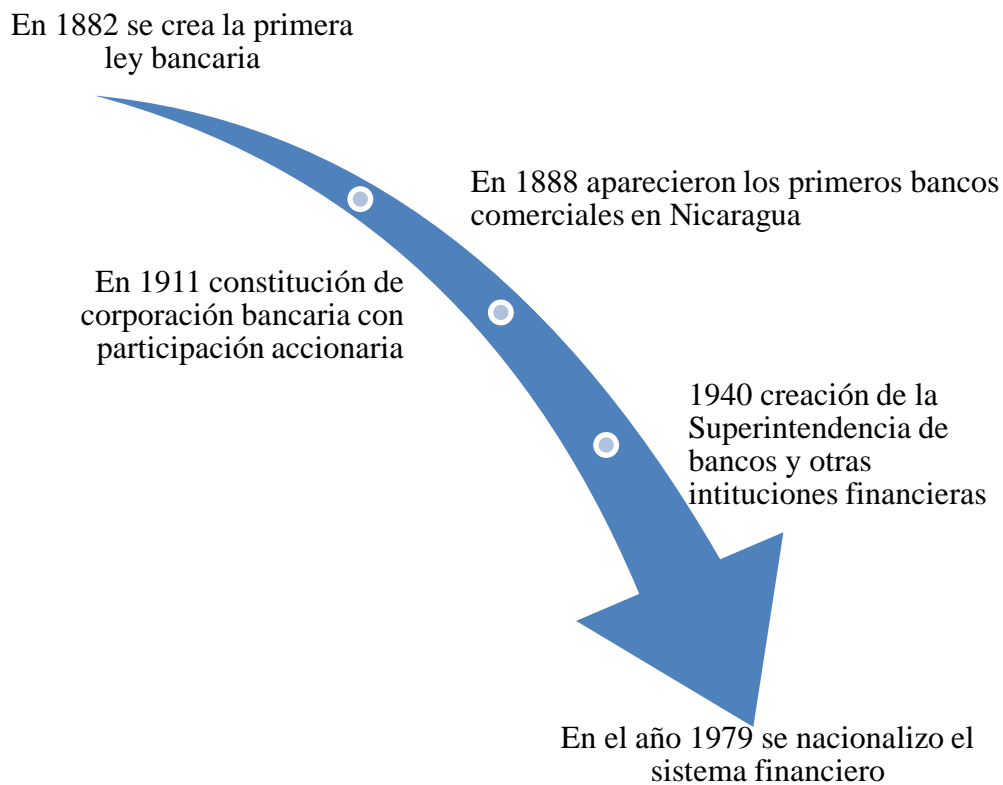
En 1882 se crea la primera ley bancaria

En 1888 aparecieron los primeros bancos comerciales en Nicaragua

En 1911 constitución de corporación bancaria con participación accionaria

1940 creación de la Superintendencia de bancos y otras intituciones financieras

En el año 1979 se nacionalizo el sistema financiero